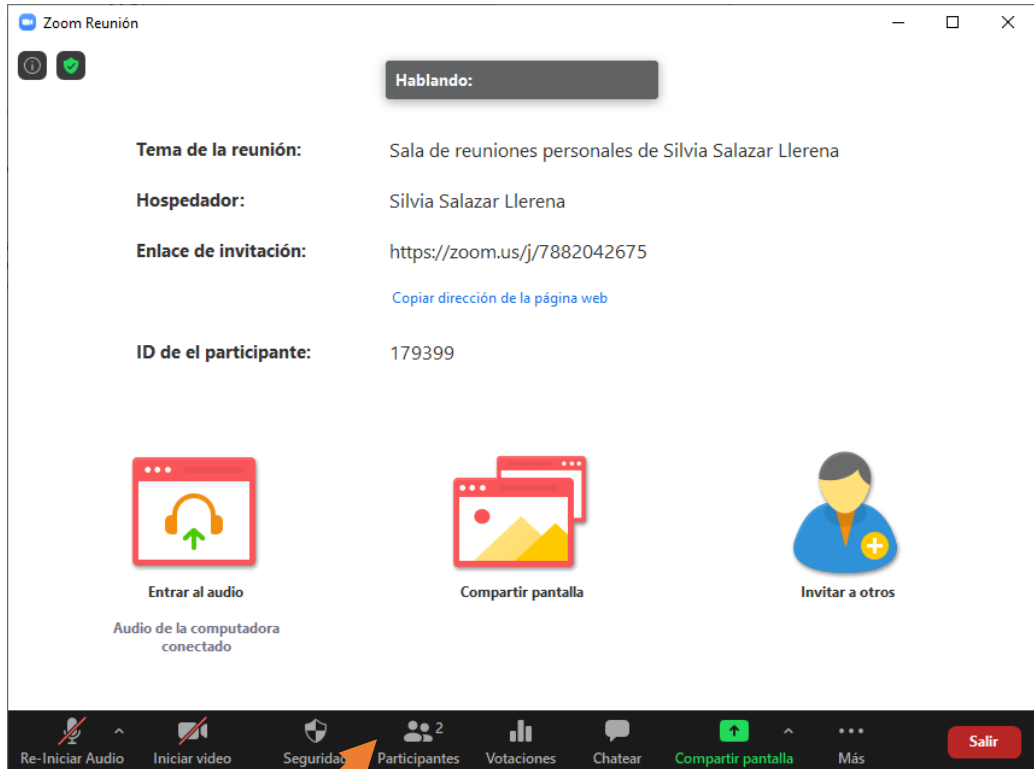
Zoom Reunión

Hablando:

Tema de la reunión: Sala de reuniones personales de Silvia Salazar Llerena

Hospedador: Silvia Salazar Llerena

Enlace de invitación: https://zoom.us/j/7882042675

Copiar dirección de la página web

ID de el participante: 179399

Entrar al audio

Audio de la computadora conectado

Compartir pantalla

Invitar a otros

Re-Iniciar Audio
Iniciar video
Segurida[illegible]
2
Participantes
Votaciones
Chatear
Compartir pantalla
Más
Salir